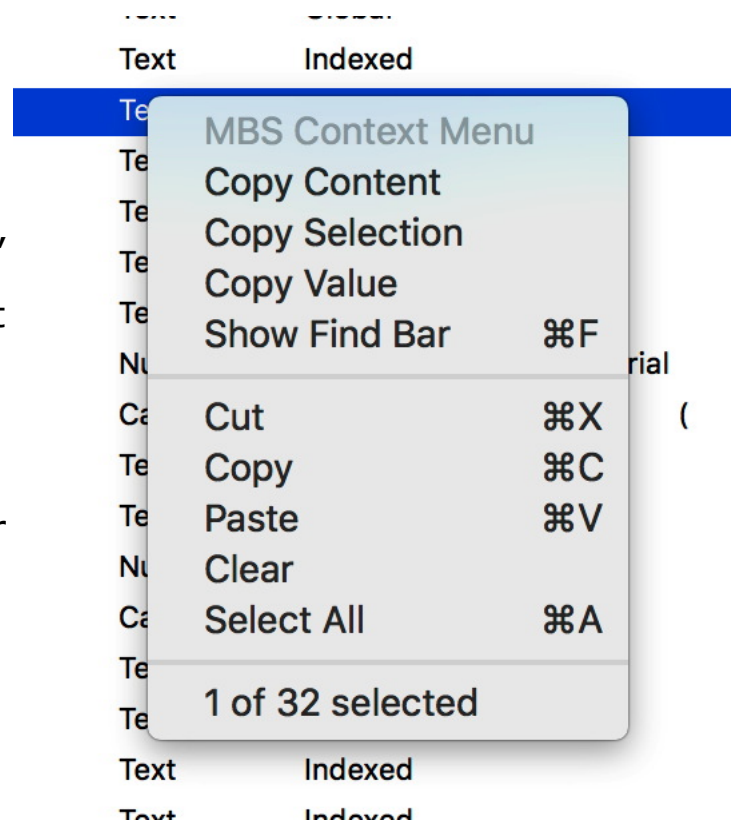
Text Global
Text Indexed
Te
Te
Te
Te
Te
Nu rial
Ca (
Te
Te
Nu
Ca
Te
Te

MBS Context Menu
Copy Content
Copy Selection
Copy Value
Show Find Bar ⌘F

Cut ⌘X
Copy ⌘C
Paste ⌘V
Clear
Select All ⌘A

1 of 32 selected

Text Indexed
Text Indexed